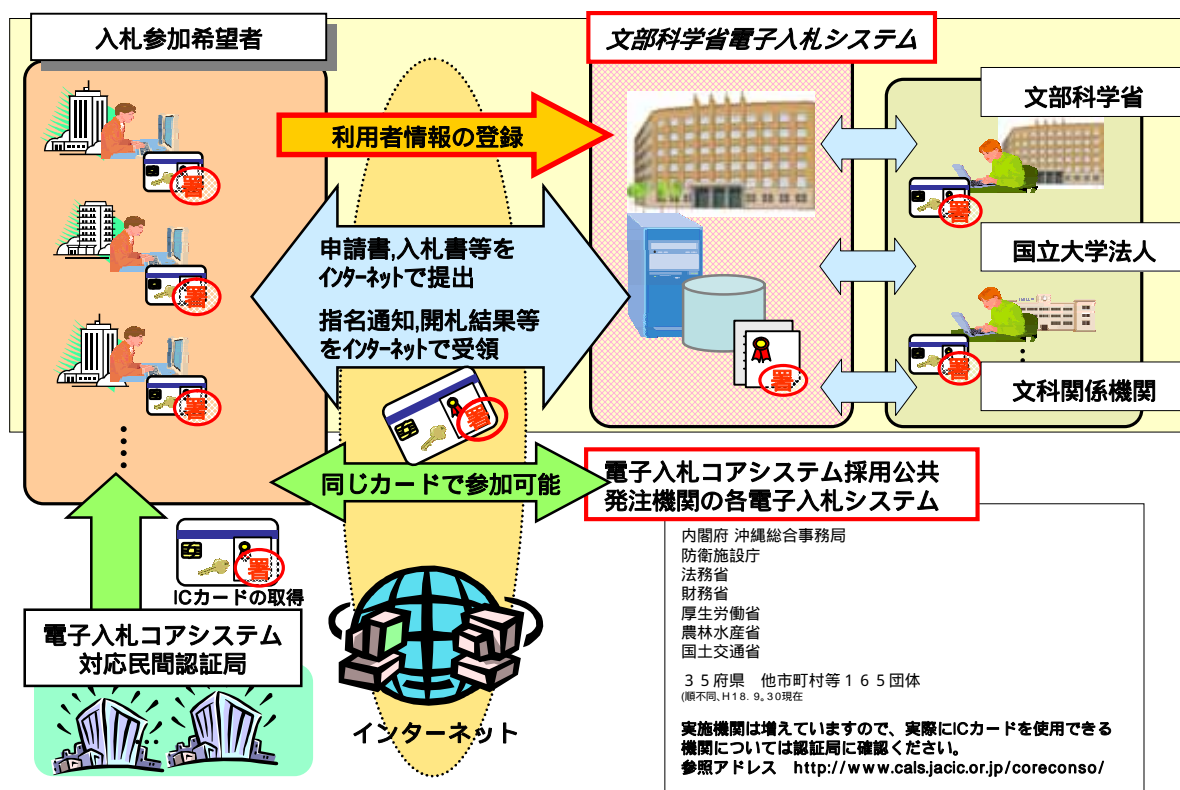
入札参加希望者

文部科学省電子入札システム

利用者情報の登録

署

署

署

申請書,入札書等をｲﾝﾀｰﾈｯﾄで提出

指名通知,開札結果等をｲﾝﾀｰﾈｯﾄで受領

署

文部科学省

署

国立大学法人

署

署

文科関係機関

同じカードで参加可能

電子入札コアシステム採用公共発注機関の各電子入札システム

署

ICカードの取得

電子入札コアシステム対応民間認証局

インターネット

内閣府 沖縄総合事務局
防衛施設庁
法務省
財務省
厚生労働省
農林水産省
国土交通省

３５府県　他市町村等１６５団体
(順不同、H18. 9. 30現在

実施機関は増えていますので、実際にICカードを使用できる機関については認証局に確認ください。
参照アドレス　http://www.cals.jacic.or.jp/coreconso/